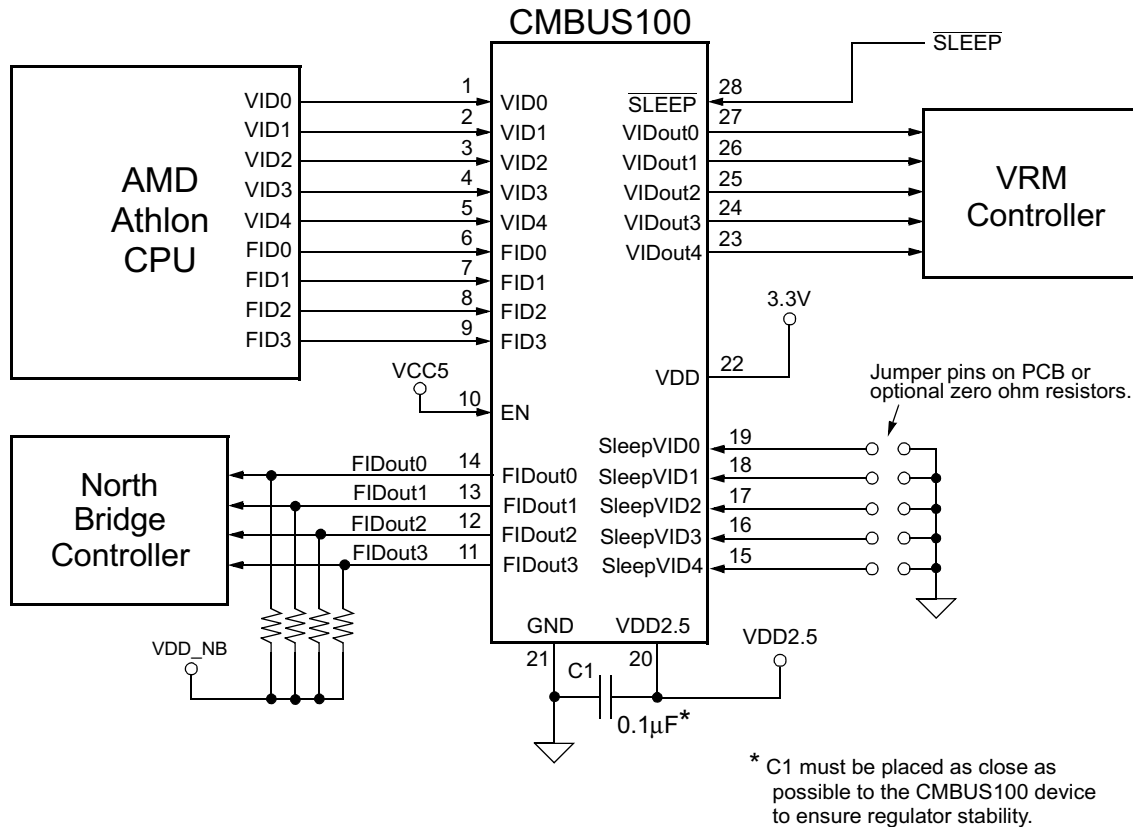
CMBUS100

$\overline{SLEEP}$

AMD Athlon CPU

VID0
VID1
VID2
VID3
VID4
FID0
FID1
FID2
FID3

1 VID0
2 VID1
3 VID2
4 VID3
5 VID4
6 FID0
7 FID1
8 FID2
9 FID3

$\overline{SLEEP}$ 28
VIDout0 27
VIDout1 26
VIDout2 25
VIDout3 24
VIDout4 23

VRM Controller

3.3V

VDD 22

VCC5

10 EN

Jumper pins on PCB or optional zero ohm resistors.

SleepVID0 19
SleepVID1 18
SleepVID2 17
SleepVID3 16
SleepVID4 15

North Bridge Controller

FIDout0 14 FIDout0
FIDout1 13 FIDout1
FIDout2 12 FIDout2
FIDout3 11 FIDout3

GND VDD2.5

VDD_NB

21 20

C1

VDD2.5

0.1µF*

* C1 must be placed as close as possible to the CMBUS100 device to ensure regulator stability.